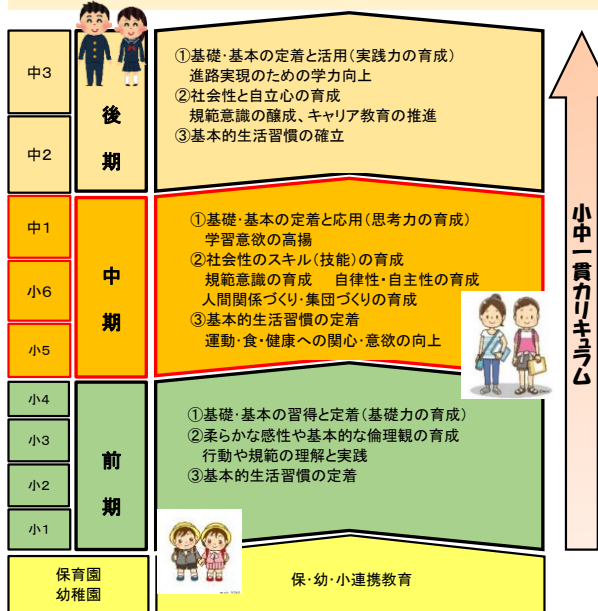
中3

中2

後期

①基礎･基本の定着と活用（実践力の育成）
進路実現のための学力向上
②社会性と自立心の育成
規範意識の醸成、キャリア教育の推進
③基本的生活習慣の確立

中1

小6

小5

中期

①基礎･基本の定着と応用（思考力の育成）
学習意欲の高揚
②社会性のスキル（技能）の育成
規範意識の育成　自律性･自主性の育成
人間関係づくり･集団づくりの育成
③基本的生活習慣の定着
運動･食･健康への関心･意欲の向上

小4

小3

小2

小1

前期

①基礎･基本の習得と定着（基礎力の育成）
②柔らかな感性や基本的な倫理観の育成
行動や規範の理解と実践
③基本的生活習慣の定着

保育園
幼稚園

保･幼･小連携教育

小中一貫カリキュラム